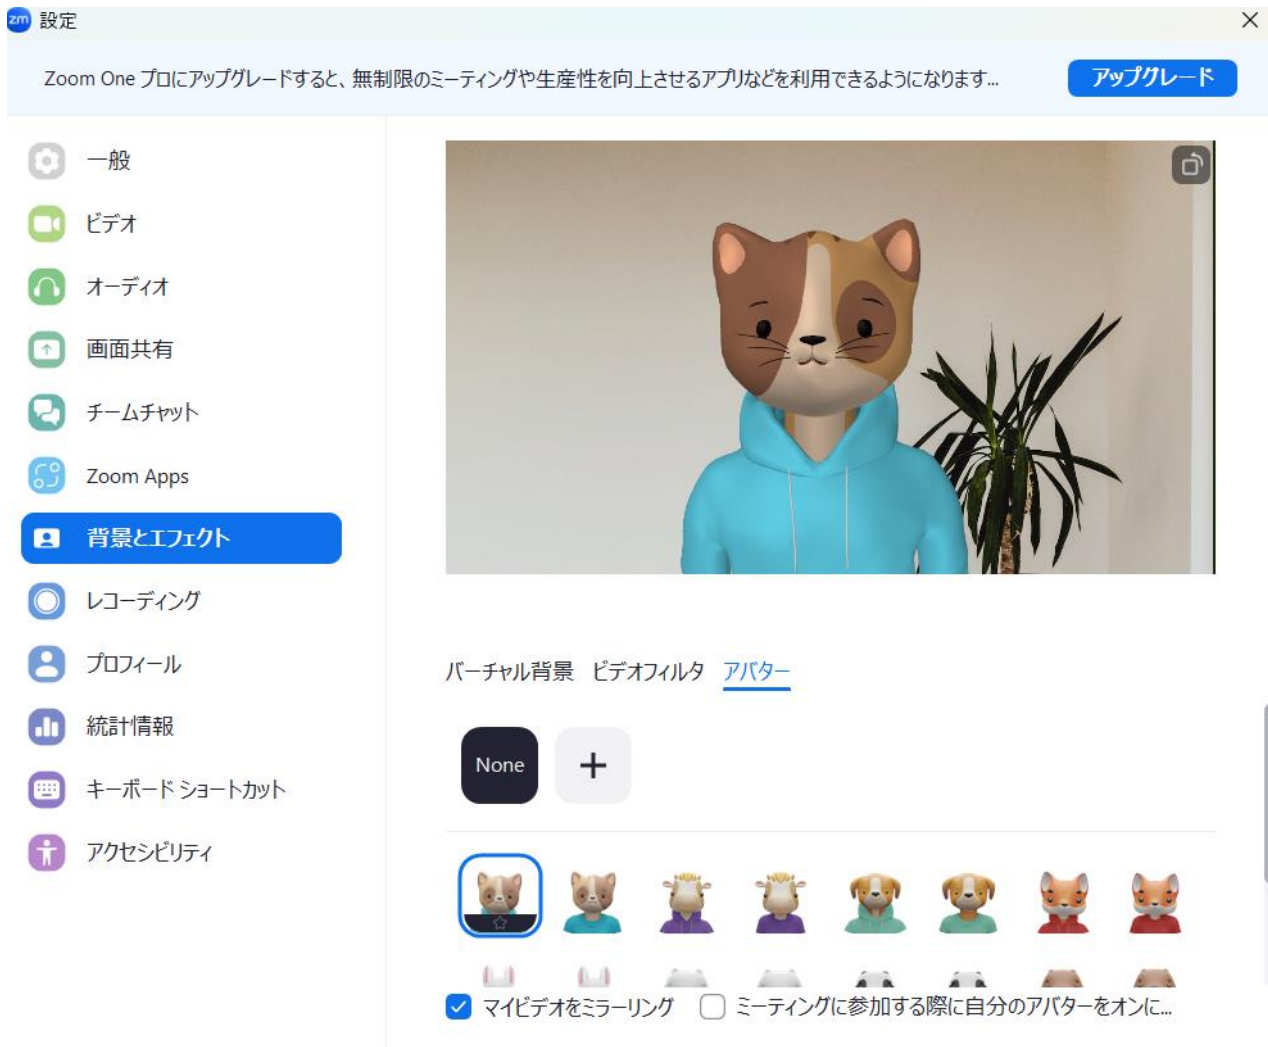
zm 設定

Zoom One プロにアップグレードすると、無制限のミーティングや生産性を向上させるアプリなどを利用できるようになります...

アップグレード

一般
ビデオ
オーディオ
画面共有
チームチャット
Zoom Apps
背景とエフェクト
レコーディング
プロフィール
統計情報
キーボード ショートカット
アクセシビリティ

バーチャル背景 ビデオフィルタ アバター

None +

マイビデオをミラーリング ミーティングに参加する際に自分のアバターをオンに...